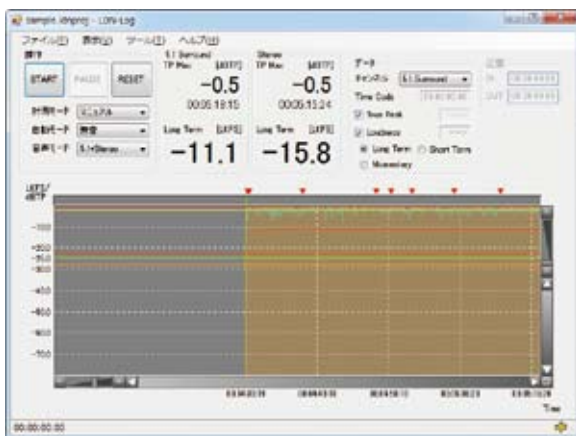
sample.ldnproj - LDN-Log

ファイル(F) 表示(V) ツール(T) ヘルプ(H)

操作

START PAUSE RESET

計測モード マニュアル

自動モード 無音

音声モード 5.1+Stereo

5.1 Surround
TP Max [dBTP]
−0.5
00:05:19:15

Stereo
TP Max [dBTP]
−0.5
00:05:15:24

Long Term [LKFS]
−11.1

Long Term [LKFS]
−15.8

データ
チャンネル 5.1 Surround
Time Code
True Peak
Loudness
Long Term Short Term
Momentary

区間
IN
OUT

LKFS/dBTP
-10.0
-20.0
-23.0
-25.0
-30.0
-40.0
-50.0
-60.0
-70.0

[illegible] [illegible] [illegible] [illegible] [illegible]
Time

00:00:00:00